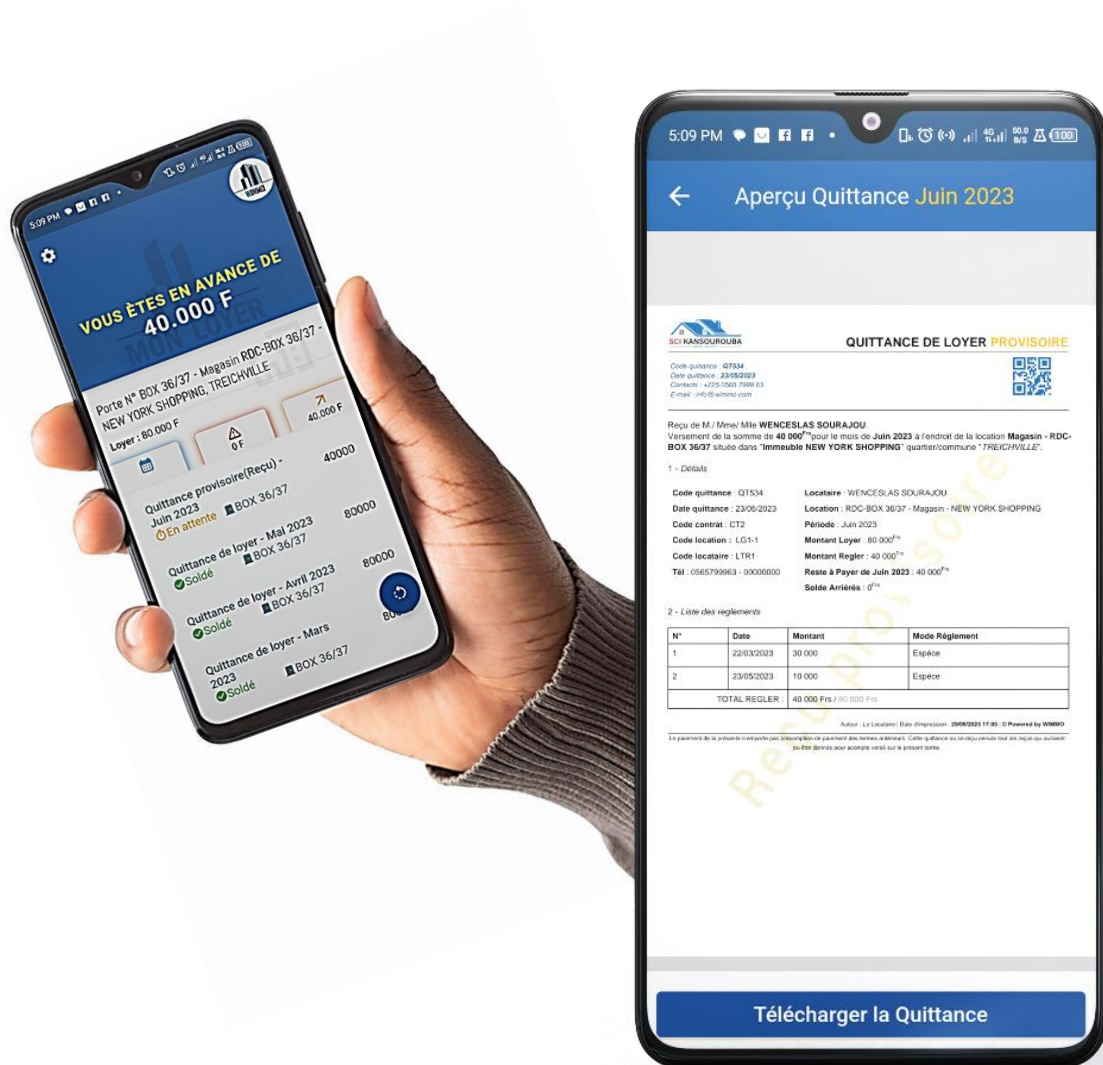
5:09 PM

VOUS ÊTES EN AVANCE DE
40.000 F

MON LOYER

Porte N° BOX 36/37 - Magasin RDC-BOX 36/37 - NEW YORK SHOPPING, TREICHVILLE

Loyer : 80.000 F

0 F

40.000 F

Quittance provisoire(Reçu) - Juin 2023
BOX 36/37
40000
En attente

Quittance de loyer - Mai 2023
BOX 36/37
80000
Soldé

Quittance de loyer - Avril 2023
BOX 36/37
80000
Soldé

Quittance de loyer - Mars 2023
BOX 36/37
80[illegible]
Soldé

5:09 PM

Aperçu Quittance Juin 2023

SCI KANSOUROUBA

QUITTANCE DE LOYER PROVISOIRE

Code quittance : QT534
Date quittance : 23/05/2023
Contacts : +225 0565 7999 63
E-mail : info@wimmo.com

Reçu de M./ Mme/ Mlle WENCESLAS SOURAJOU
Versement de la somme de 40 000$^{Frs}$ pour le mois de Juin 2023 à l'endroit de la location Magasin - RDC-BOX 36/37 située dans "Immeuble NEW YORK SHOPPING" quartier/commune "TREICHVILLE".

1 - Détails

Code quittance : QT534
Date quittance : 23/06/2023
Code contrat : CT2
Code location : LG1-1
Code locataire : LTR1
Tél : 0565799963 - 00000000

Locataire : WENCESLAS SOURAJOU
Location : RDC-BOX 36/37 - Magasin - NEW YORK SHOPPING
Période : Juin 2023
Montant Loyer : 80 000$^{Frs}$
Montant Regler : 40 000$^{Frs}$
Reste à Payer de Juin 2023 : 40 000$^{Frs}$
Solde Arriérés : 0$^{Frs}$

2 - Liste des reglements

| N° | Date | Montant | Mode Réglement |
|---|---|---|---|
| 1 | 22/03/2023 | 30 000 | Espèce |
| 2 | 23/05/2023 | 10 000 | Espèce |
| | TOTAL REGLER : | 40 000 Frs./ 80 000 Frs | |

Auteur : Le Locataire | Date d'impression : 29/06/2023 17:05 | © Powered by WIMMO

Le paiement de la présente n'emporte pas présomption de paiement des termes antérieurs. Cette quittance ou ce reçu annule tout les reçus qui auraient pu être donnés pour acompte versé sur le présent terme.

Reçu provisoire

Télécharger la Quittance